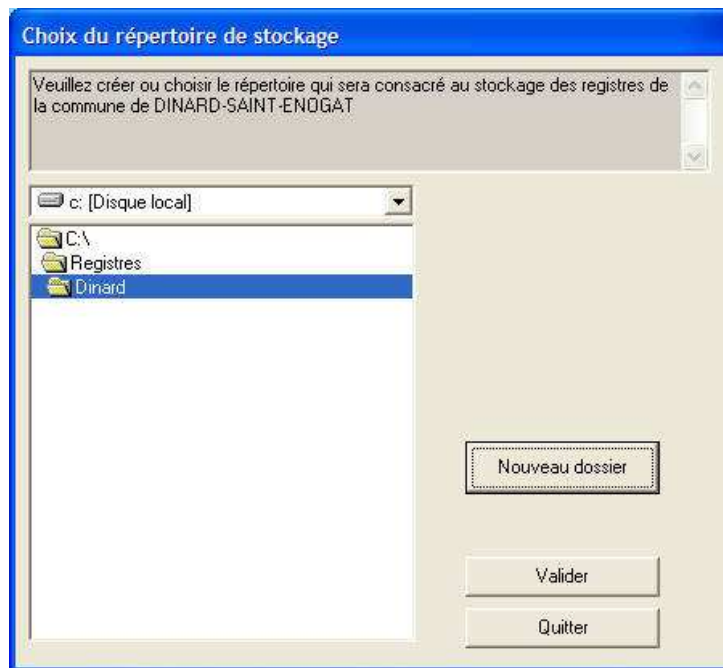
Choix du répertoire de stockage

Veuillez créer ou choisir le répertoire qui sera consacré au stockage des registres de la commune de DINARD-SAINT-ENOGAT

c: [Disque local]

C:\
Registres
Dinard

Nouveau dossier

Valider

Quitter